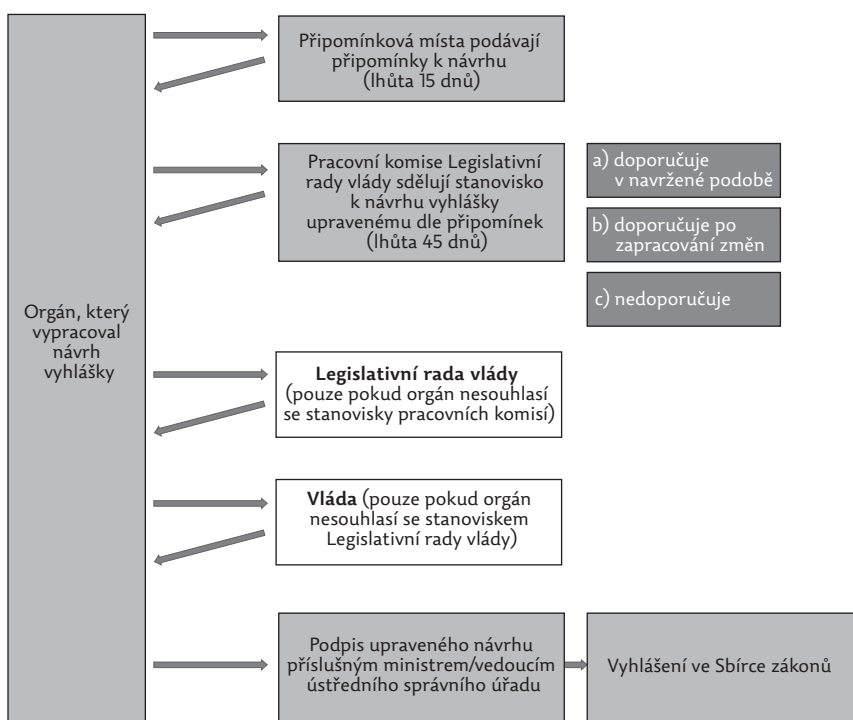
Orgán, který vypracoval návrh vyhlášky

Připomínková místa podávají připomínky k návrhu (lhůta 15 dnů)

Pracovní komise Legislativní rady vlády sdělují stanovisko k návrhu vyhlášky upravenému dle připomínek (lhůta 45 dnů)

a) doporučuje v navržené podobě

b) doporučuje po zapracování změn

c) nedoporučuje

**Legislativní rada vlády** (pouze pokud orgán nesouhlasí se stanovisky pracovních komisí)

**Vláda** (pouze pokud orgán nesouhlasí se stanoviskem Legislativní rady vlády)

Podpis upraveného návrhu příslušným ministrem/vedoucím ústředního správního úřadu

Vyhlášení ve Sbírce zákonů